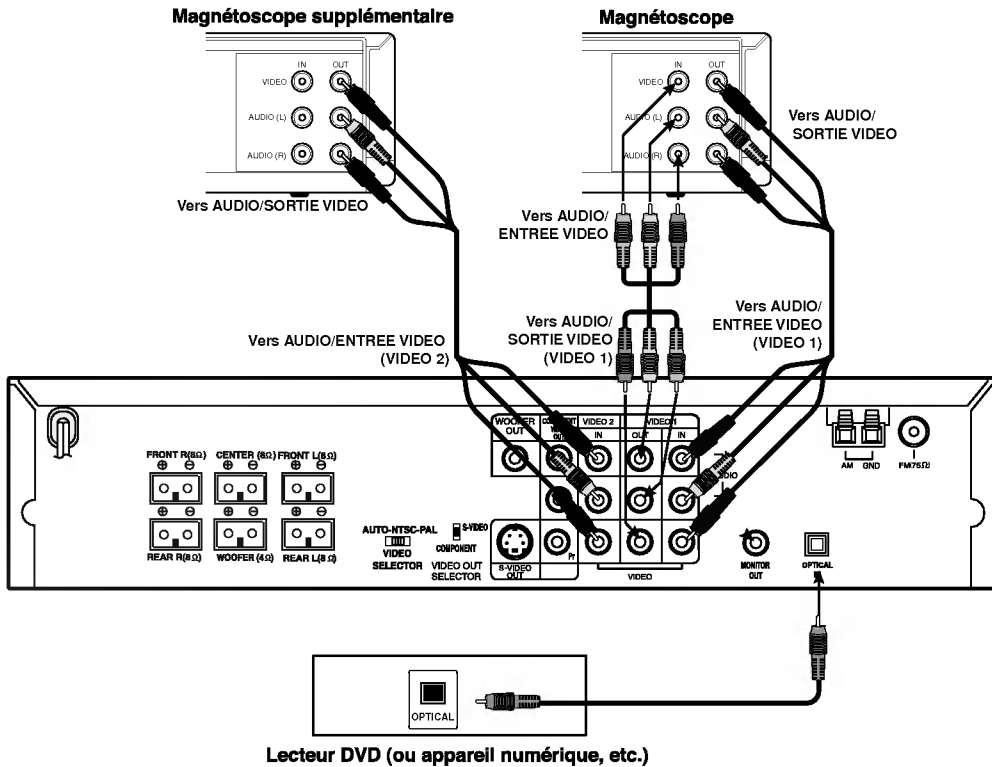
Magnétoscope supplémentaire

IN OUT
VIDEO
AUDIO (L)
AUDIO (R)

Vers AUDIO/SORTIE VIDEO

Magnétoscope

IN OUT
VIDEO
AUDIO (L)
AUDIO (R)

Vers AUDIO/ SORTIE VIDEO

Vers AUDIO/ ENTREE VIDEO

Vers AUDIO/ENTREE VIDEO (VIDEO 2)

Vers AUDIO/ SORTIE VIDEO (VIDEO 1)

Vers AUDIO/ ENTREE VIDEO (VIDEO 1)

FRONT R(8Ω) CENTER (8Ω) FRONT L(8Ω)
REAR R(8Ω) WOOFER (4Ω) REAR L(8Ω)

AUTO-NTSC-PAL VIDEO SELECTOR

S-VIDEO COMPONENT VIDEO OUT SELECTOR

S-VIDEO OUT

Pr

WOOFER OUT COMPONENT VIDEO OUT VIDEO 2 IN VIDEO1 OUT IN

AUDIO

VIDEO

MONITOR OUT

OPTICAL IN

AM GND FM75Ω

OPTICAL

Lecteur DVD (ou appareil numérique, etc.)